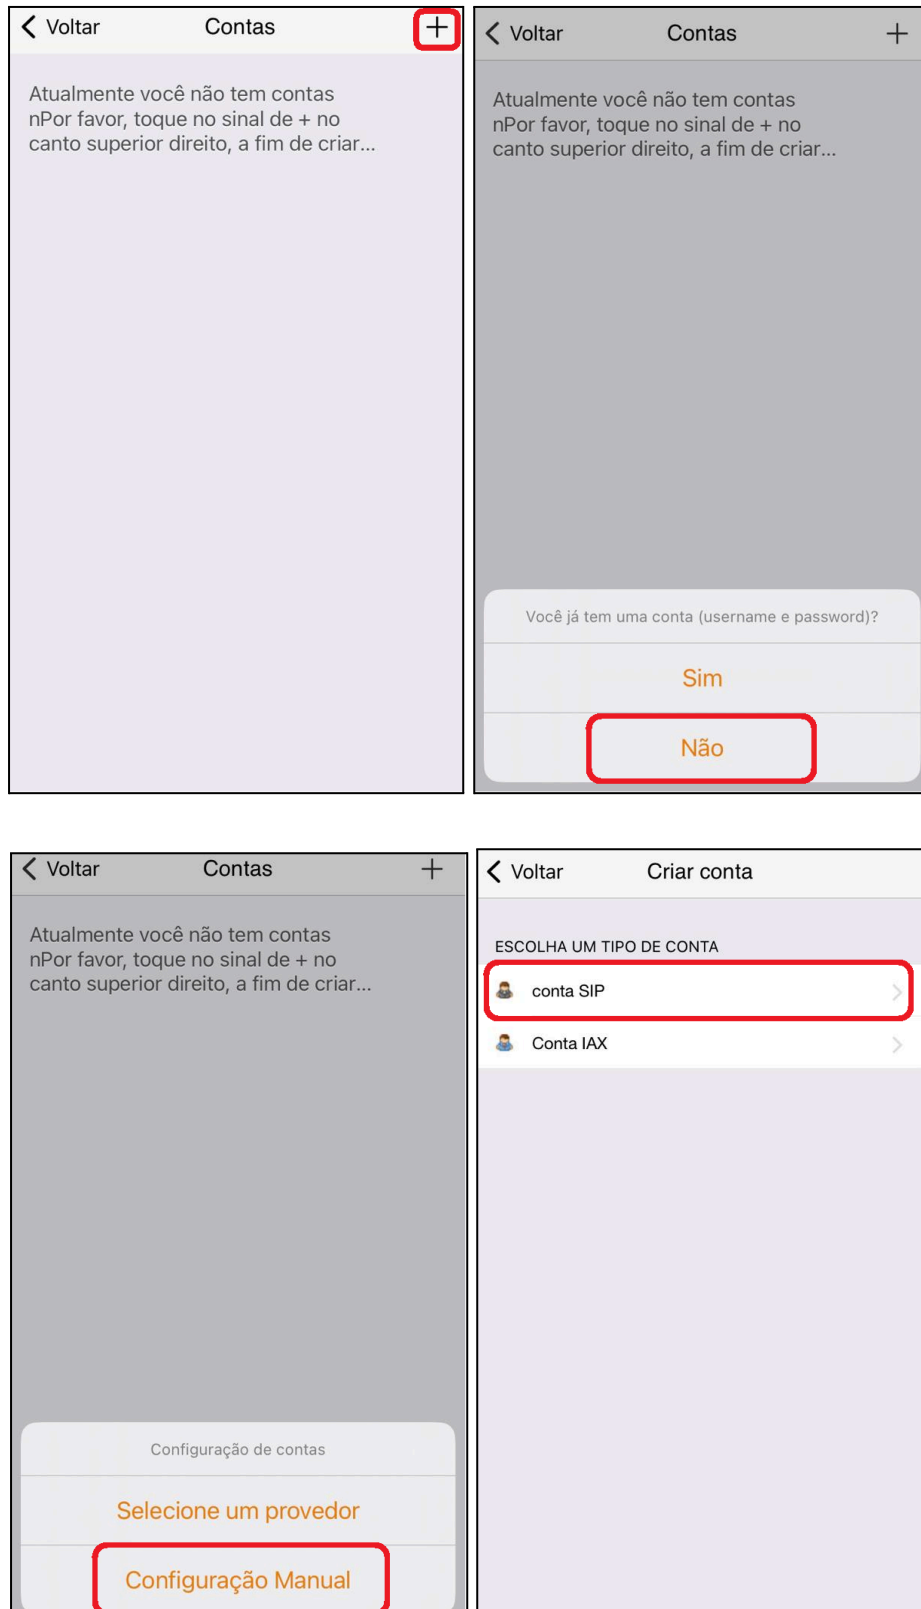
Voltar Contas +

Atualmente você não tem contas nPor favor, toque no sinal de + no canto superior direito, a fim de criar...

Voltar Contas +

Atualmente você não tem contas nPor favor, toque no sinal de + no canto superior direito, a fim de criar...

Você já tem uma conta (username e password)?

Sim

Não

Voltar Contas +

Atualmente você não tem contas nPor favor, toque no sinal de + no canto superior direito, a fim de criar...

Configuração de contas

Selecione um provedor

Configuração Manual

Voltar Criar conta

ESCOLHA UM TIPO DE CONTA

conta SIP

Conta IAX